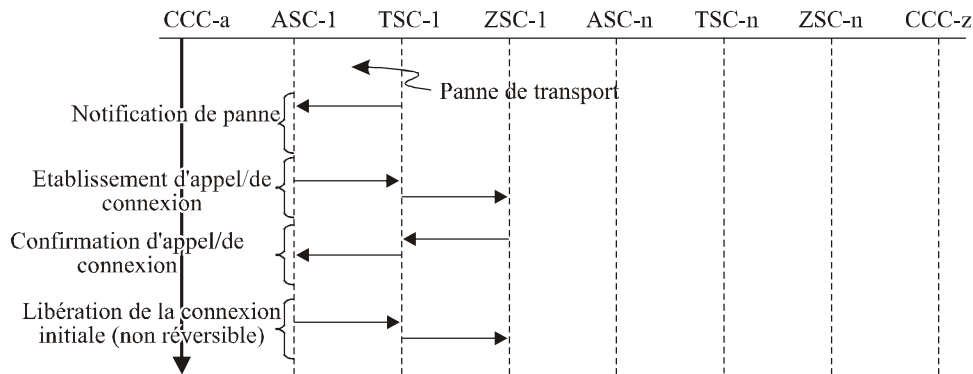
CCC-a ASC-1 TSC-1 ZSC-1 ASC-n TSC-n ZSC-n CCC-z

Panne de transport

Notification de panne

Etablissement d'appel/de connexion

Confirmation d'appel/de connexion

Libération de la connexion initiale (non réversible)